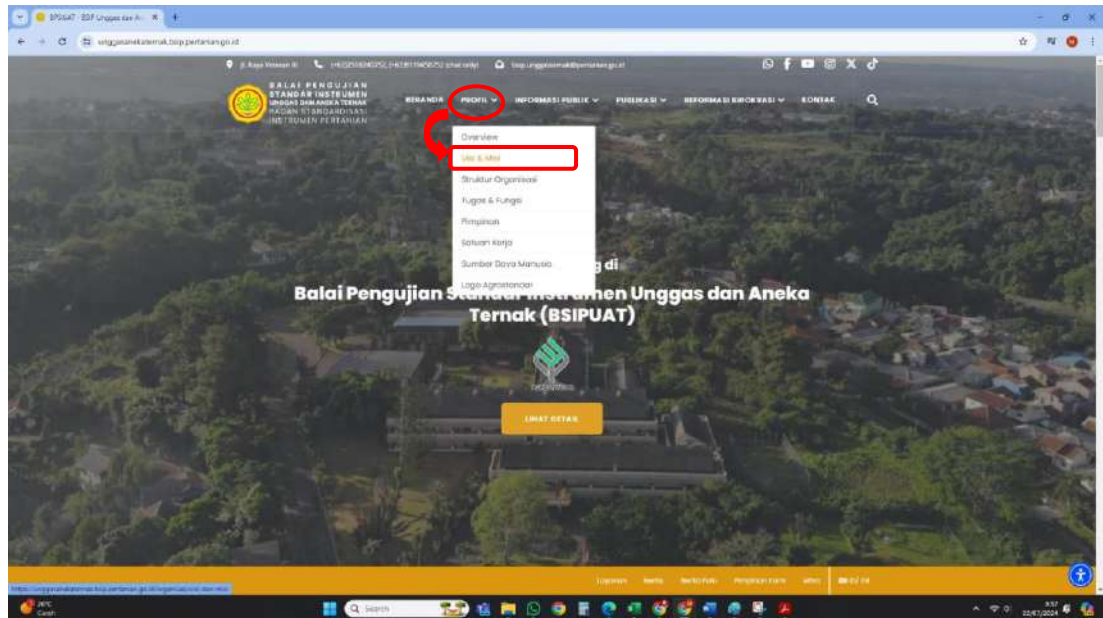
BSIPUAT - BSIP Unggas dan A...

unggasanekaternak.bsip.pertanian.go.id

Jl. Raya Pemuan III (+62)251) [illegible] (chat only) bsip.unggasternak@pertanian.go.id

BALAI PENGUJIAN STANDAR INSTRUMEN UNGGAS DAN ANEKA TERNAK BADAN STANDARDISASI INSTRUMEN PERTANIAN

BERANDA PROFIL INFORMASI PUBLIK PUBLIKASI REFORMASI BIROKRASI KONTAK

Overview
Visi & Misi
Struktur Organisasi
Tugas & Fungsi
Pimpinan
Satuan Kerja
Sumber Daya Manusia
Logo Agrostandar

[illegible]g di
Balai Pengujian Standar Instrumen Unggas dan Aneka Ternak (BSIPUAT)

LIHAT DETAIL

https://unggasanekaternak.bsip.pertanian.go.id/organisasi/visi-dan-misi

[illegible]

Search

26°C Cerah

9:57 02/07/2024